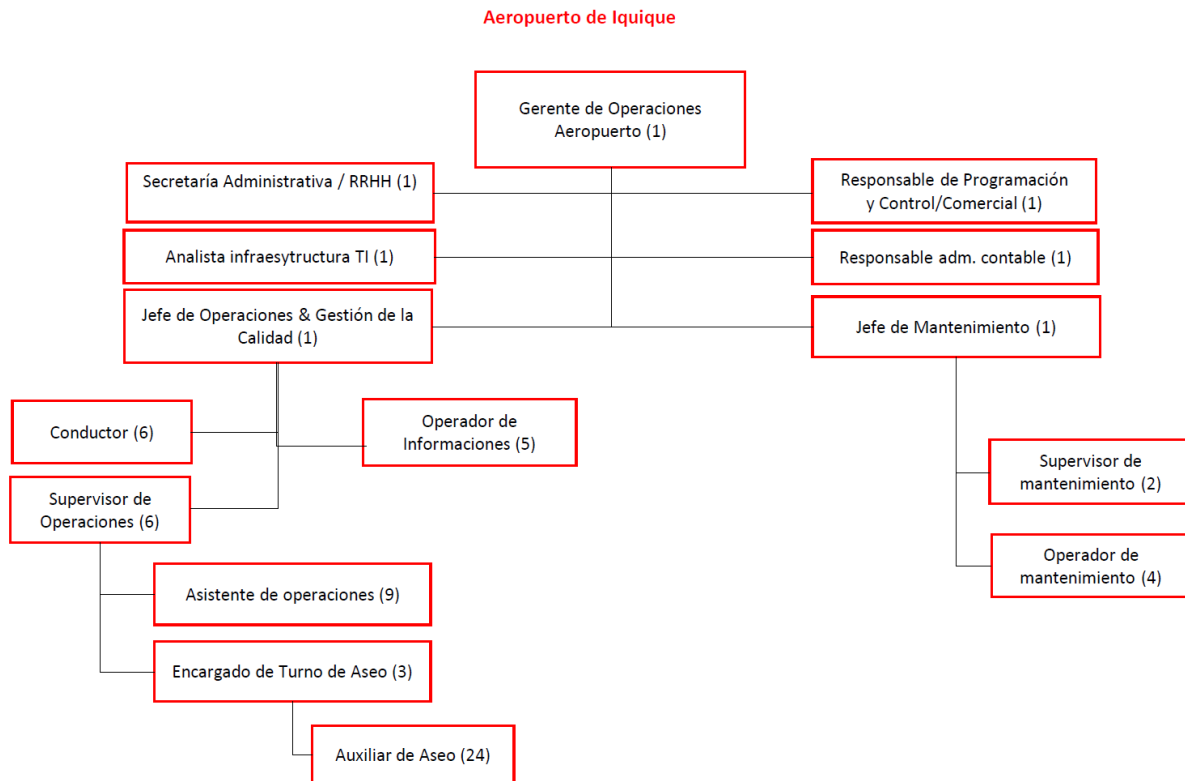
Aeropuerto de Iquique

Gerente de Operaciones Aeropuerto (1)

Secretaría Administrativa / RRHH (1)

Responsable de Programación y Control/Comercial (1)

Analista infraesytructura TI (1)

Responsable adm. contable (1)

Jefe de Operaciones & Gestión de la Calidad (1)

Jefe de Mantenimiento (1)

Conductor (6)

Operador de Informaciones (5)

Supervisor de Operaciones (6)

Supervisor de mantenimiento (2)

Operador de mantenimiento (4)

Asistente de operaciones (9)

Encargado de Turno de Aseo (3)

Auxiliar de Aseo (24)